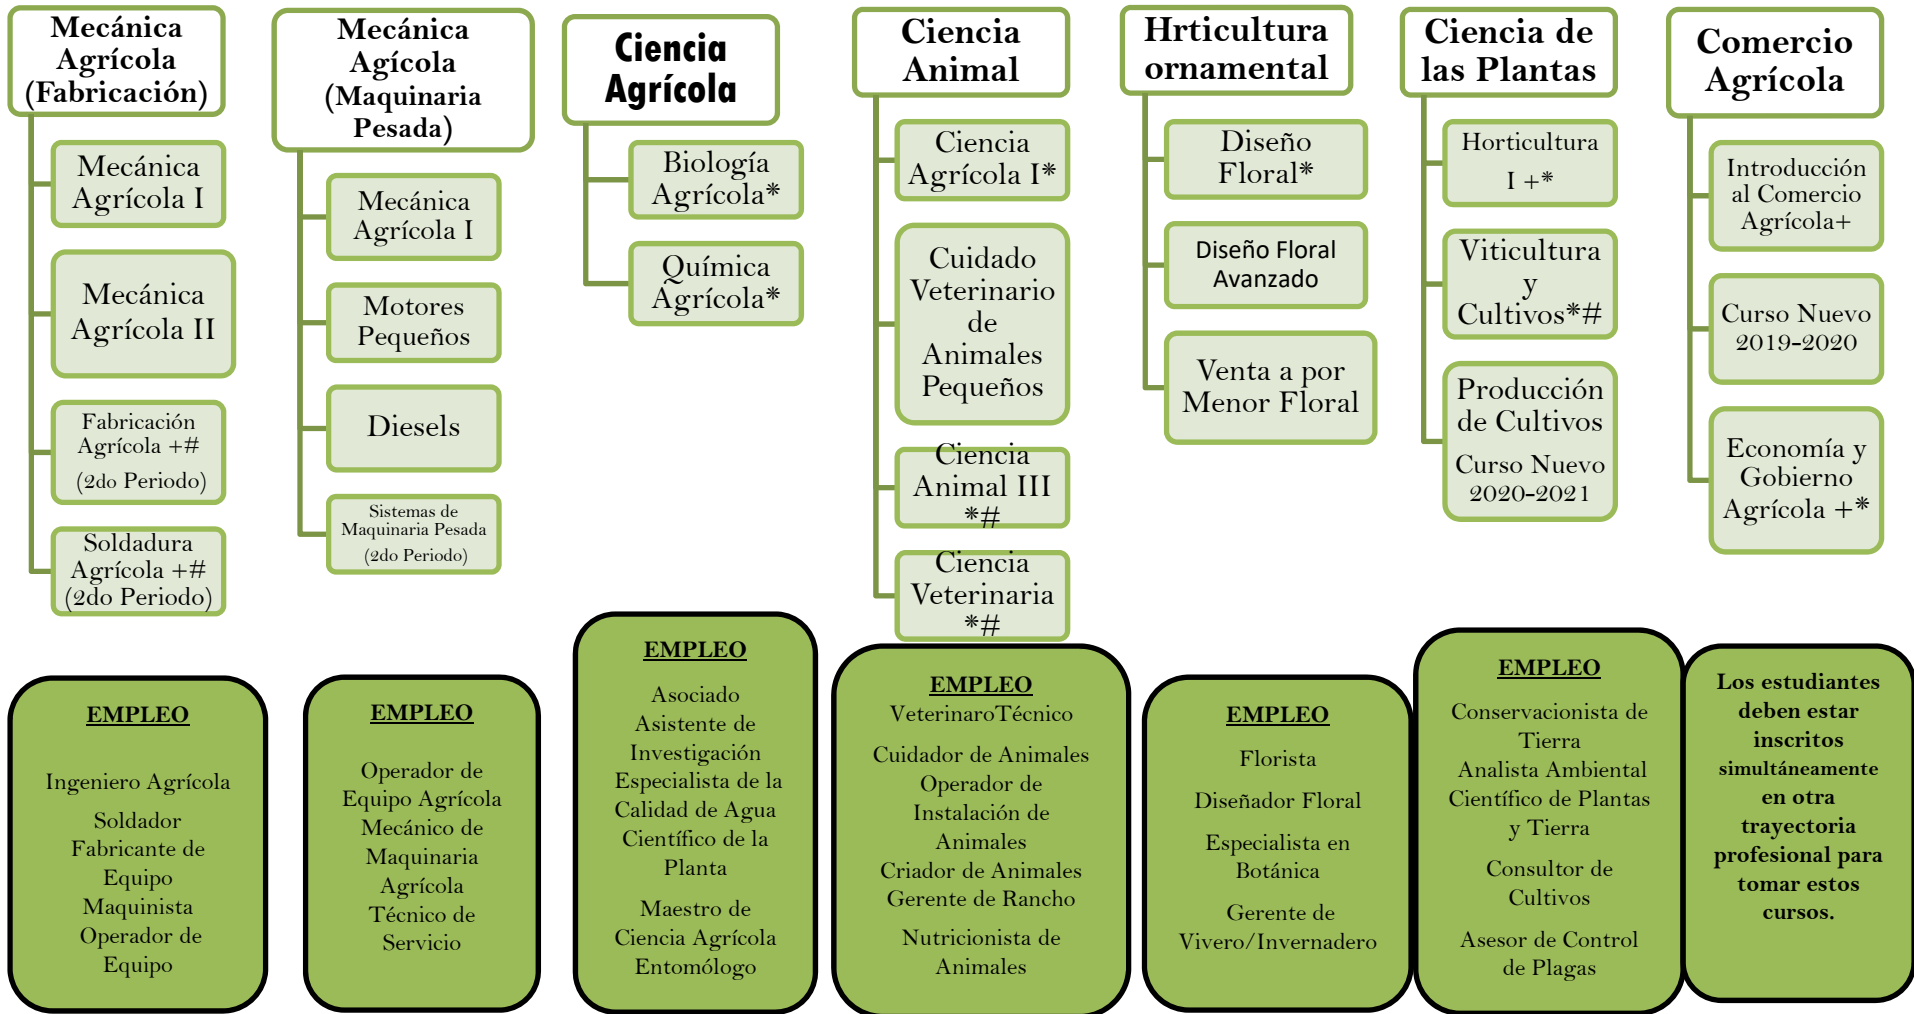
Mecánica Agrícola (Fabricación)

Mecánica Agrícola I

Mecánica Agrícola II

Fabricación Agrícola +# (2do Periodo)

Soldadura Agrícola +# (2do Periodo)

Mecánica Agícola (Maquinaria Pesada)

Mecánica Agrícola I

Motores Pequeños

Diesels

Sistemas de Maquinaria Pesada (2do Periodo)

Ciencia Agrícola

Biología Agrícola*

Química Agrícola*

Ciencia Animal

Ciencia Agrícola I*

Cuidado Veterinario de Animales Pequeños

Ciencia Animal III *#

Ciencia Veterinaria *#

Hrticultura ornamental

Diseño Floral*

Diseño Floral Avanzado

Venta a por Menor Floral

Ciencia de las Plantas

Horticultura I +*

Viticultura y Cultivos*#

Producción de Cultivos

Curso Nuevo 2020-2021

Comercio Agrícola

Introducción al Comercio Agrícola+

Curso Nuevo 2019-2020

Economía y Gobierno Agrícola +*

EMPLEO

Ingeniero Agrícola

Soldador

Fabricante de Equipo

Maquinista

Operador de Equipo

EMPLEO

Operador de Equipo Agrícola

Mecánico de Maquinaria Agrícola

Técnico de Servicio

EMPLEO

Asociado

Asistente de Investigación

Especialista de la Calidad de Agua

Científico de la Planta

Maestro de Ciencia Agrícola

Entomólogo

EMPLEO

VeterinaroTécnico

Cuidador de Animales

Operador de Instalación de Animales

Criador de Animales

Gerente de Rancho

Nutricionista de Animales

EMPLEO

Florista

Diseñador Floral

Especialista en Botánica

Gerente de Vivero/Invernadero

EMPLEO

Conservacionista de Tierra

Analista Ambiental

Científico de Plantas y Tierra

Consultor de Cultivos

Asesor de Control de Plagas

Los estudiantes deben estar inscritos simultáneamente en otra trayectoria profesional para tomar estos cursos.